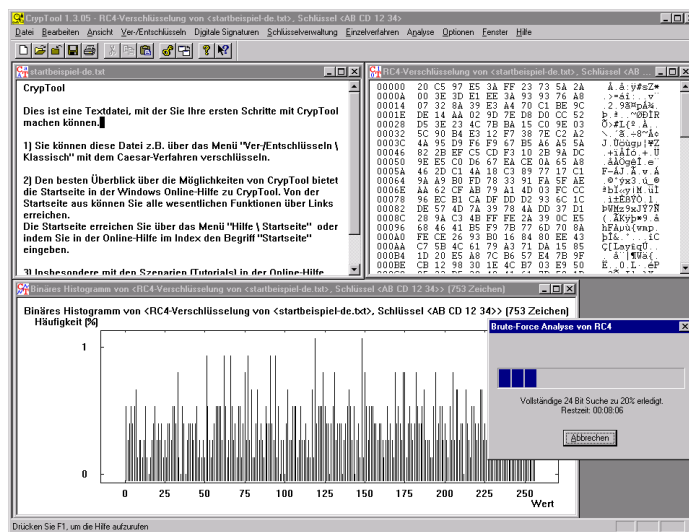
CrypTool 1.3.05 - RC4-Verschlüsselung von <startbeispiel-de.txt>, Schlüssel <AB CD 12 34>

Datei Bearbeiten Ansicht Ver-/Entschlüsseln Digitale Signaturen Schlüsselverwaltung Einzelverfahren Analyse Optionen Fenster Hilfe

startbeispiel-de.txt

CrypTool

Dies ist eine Textdatei, mit der Sie Ihre ersten Schritte mit CrypTool machen können.

1) Sie können diese Datei z.B. über das Menü "Ver-/Entschlüsseln \ Klassisch" mit dem Caesar-Verfahren verschlüsseln.

2) Den besten Überblick über die Möglichkeiten von CrypTool bietet die Startseite in der Windows Online-Hilfe zu CrypTool. Von der Startseite aus können Sie alle wesentlichen Funktionen über Links erreichen.
Die Startseite erreichen Sie über das Menü "Hilfe \ Startseite" oder indem Sie in der Online-Hilfe im Index den Begriff "Startseite" eingeben.

3) Insbesondere mit den Szenarien (Tutorials) in der Online-Hilfe

RC4-Verschlüsselung von <startbeispiel-de.txt>, Schlüssel <AB

| | | |
|---|---|---|
| 00000 | 20 C5 97 E5 3A FF 23 73 5A 2A | Å.å:ÿ#sZ* |
| 0000A | 00 3E 3D E1 EE 3A 93 93 76 A8 | .>=áî:..v¨ |
| 00014 | 07 32 8A 39 E3 A4 70 C1 BE 9C | .2.9ã¤pÁ¾. |
| 0001E | DE 14 A4 02 9D 7E D8 D0 CC 52 | Þ.¤..~ØÐÌR |
| 00028 | D5 3E 23 4C 7B BA 15 C0 9E 03 | Õ>#L{º.À.. |
| 00032 | 5C 90 B4 E3 12 F7 38 7E C2 A2 | \.´ã.÷8~Â¢ |
| 0003C | 4A 95 D9 F6 F9 67 B5 A6 A5 5A | J.Ùöùgµ¦¥Z |
| 00046 | 82 2E EF C5 CD F3 10 2B 9A DC | .+ïÅÍó.+.Ü |
| 00050 | 9E E5 C0 D6 67 EA CE 0A 65 A8 | .åÀÖgêÎ.e¨ |
| 0005A | 46 2D C1 4A 18 C3 89 77 17 C1 | F-ÁJ.Ã.w.Á |
| 00064 | 9A A9 B0 FD 78 33 91 FA 5F AE | .©°ýx3.ú_® |
| 0006E | AA 62 CF AB 79 A1 4D 03 FC CC | ªbÏ«y¡M.üÌ |
| 00078 | 96 EC B1 CA DF DD D2 93 6C 1C | .ì±ÊßÝÒ.l. |
| 00082 | DE 57 4D 7A 39 78 4A DD 37 D1 | ÞWMz9xJÝ7Ñ |
| 0008C | 28 9A C3 4B FF FE 2A 39 0C E5 | (.ÃKÿþ*9.å |
| 00096 | 68 46 41 B5 F9 7B 77 6D 70 8A | hFAµù{wmp. |
| 000A0 | FE CE 26 93 B0 16 84 8D EE 43 | þÎ&.°...îC |
| 000AA | C7 5B 4C 61 79 A3 71 DA 15 85 | Ç[Lay£qÚ.. |
| 000B4 | 1D 20 E5 A8 7C B6 57 E4 7B 9F | . å¨\|¶Wä{. |
| 000BE | CB 12 98 30 1E 4C B7 03 E9 50 | Ë..0.L·.éP |

Binäres Histogramm von <RC4-Verschlüsselung von <startbeispiel-de.txt>, Schlüssel <AB CD 12 34>> (753 Zeichen)

Binäres Histogramm von <RC4-Verschlüsselung von <startbeispiel-de.txt>, Schlüssel <AB CD 12 34>> [753 Zeichen]

Häufigkeit [%]

1
0

0 25 50 75 100 125 150 175 200 225 250
Wert

Brute-Force Analyse von RC4

Vollständige 24 Bit Suche zu 20% erledigt.
Restzeit: 00:08:06

Abbrechen

Drücken Sie F1, um die Hilfe aufzurufen